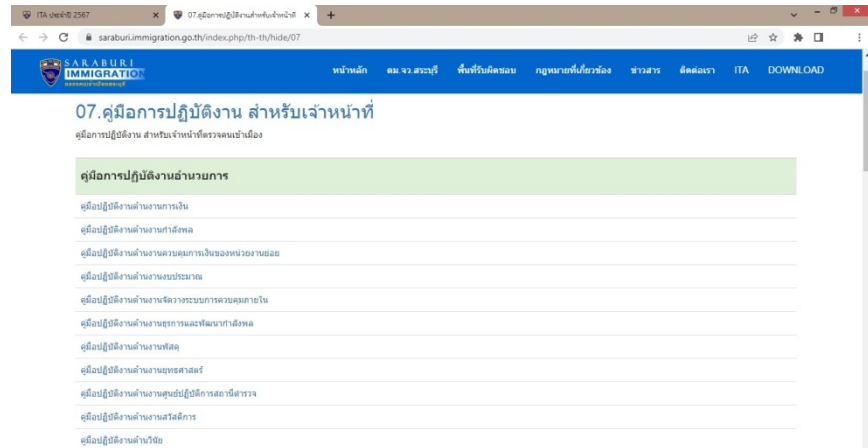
ITA ประจำปี 2567 × 07.คู่มือการปฏิบัติงานสำหรับเจ้าหน้าที่ × +

saraburi.immigration.go.th/index.php/th-th/hide/07

SARABURI IMMIGRATION

หน้าหลัก ตม.จว.สระบุรี พื้นที่รับผิดชอบ กฎหมายที่เกี่ยวข้อง ข่าวสาร ติดต่อเรา ITA DOWNLOAD

07.คู่มือการปฏิบัติงาน สำหรับเจ้าหน้าที่

คู่มือการปฏิบัติงาน สำหรับเจ้าหน้าที่ตรวจคนเข้าเมือง

คู่มือการปฏิบัติงานอำนวยการ

คู่มือปฏิบัติงานด้านงานการเงิน

คู่มือปฏิบัติงานด้านงานกำลังพล

คู่มือปฏิบัติงานด้านงานควบคุมการเงินของหน่วยงานย่อย

คู่มือปฏิบัติงานด้านงานงบประมาณ

คู่มือปฏิบัติงานด้านงานจัดวางระบบการควบคุมภายใน

คู่มือปฏิบัติงานด้านงานธุรการและพัฒนากำลังพล

คู่มือปฏิบัติงานด้านงานพัสดุ

คู่มือปฏิบัติงานด้านงานยุทธศาสตร์

คู่มือปฏิบัติงานด้านงานศูนย์ปฏิบัติการสถานีตำรวจ

คู่มือปฏิบัติงานด้านงานสวัสดิการ

คู่มือปฏิบัติงานด้านวินัย